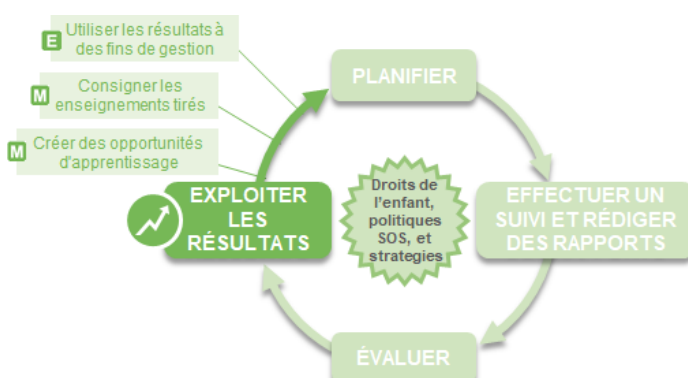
E Utiliser les résultats à des fins de gestion

M Consigner les enseignements tirés

M Créer des opportunités d'apprentissage

PLANIFIER

EXPLOITER LES RÉSULTATS

Droits de l'enfant, politiques SOS, et strategies

EFFECTUER UN SUIVI ET RÉDIGER DES RAPPORTS

ÉVALUER